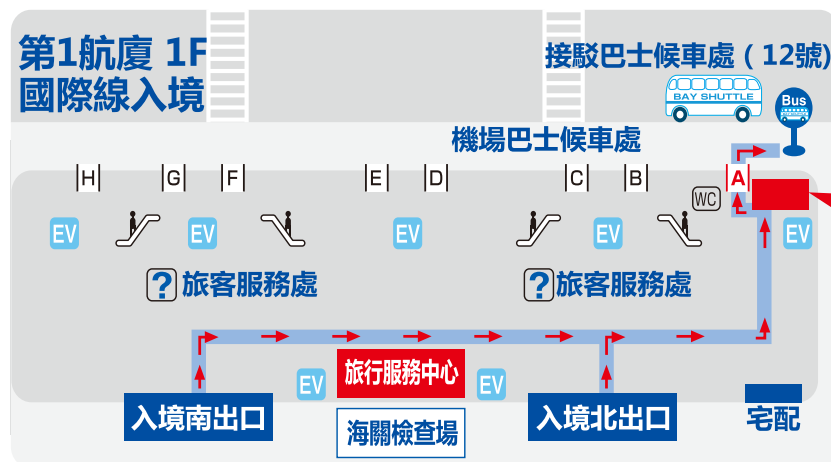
第1航廈 1F
國際線入境

接駁巴士候車處（12號）

BAY SHUTTLE

Bus

機場巴士候車處

H G F E D C B A

WC

EV EV EV EV EV

?旅客服務處

?旅客服務處

旅行服務中心

EV EV

入境南出口

海關檢查場

入境北出口

宅配